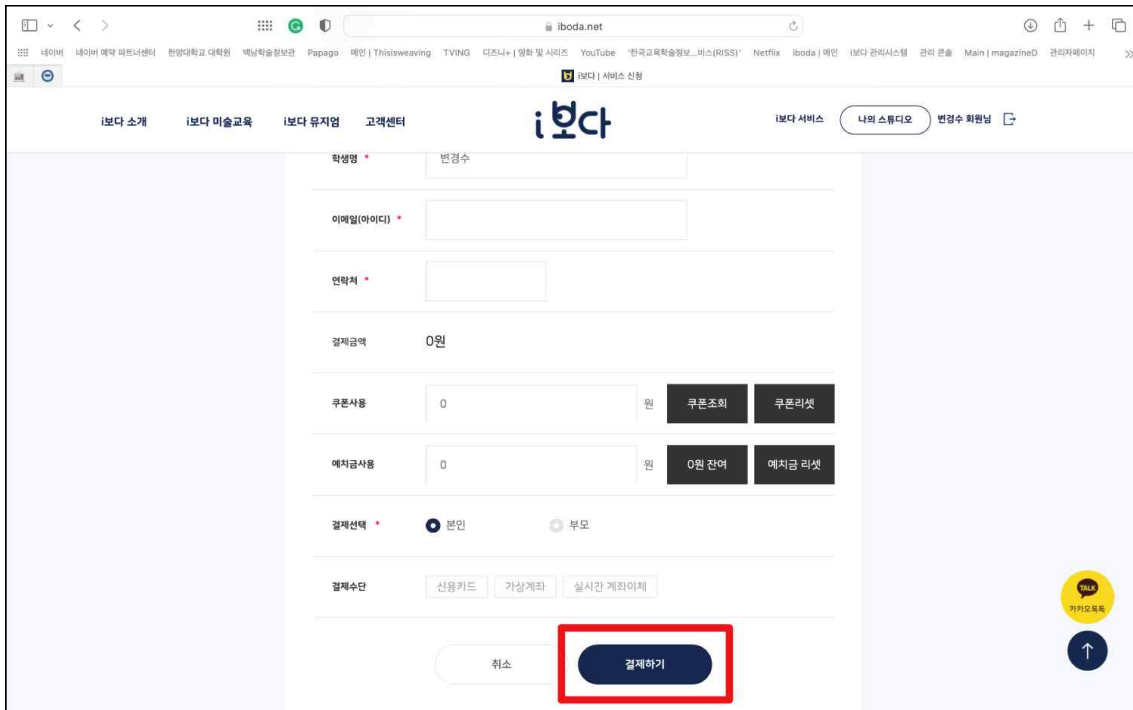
iboda.net

네이버 네이버 예약 파트너센터 한양대학교 대학원 백남학술정보관 Papago 메인 | Thisisweaving TVING 디즈니+ | 영화 및 시리즈 YouTube '한국교육학술정보...비스(RISS)' Netflix iboda | 메인 i보다 관리시스템 관리 콘솔 Main | magazineD 관리자페이지

i보다 | 서비스 신청

i보다 소개 i보다 미술교육 i보다 뮤지엄 고객센터

i보다

i보다 서비스 나의 스튜디오 변경수 회원님

학생명 * 변경수

이메일(아이디) *

연락처 *

결제금액 0원

쿠폰사용 0 원 쿠폰조회 쿠폰리셋

예치금사용 0 원 0원 잔여 예치금 리셋

결제선택 * 본인 부모

결제수단 신용카드 가상계좌 실시간 계좌이체

취소 결제하기

TALK 카카오톡톡